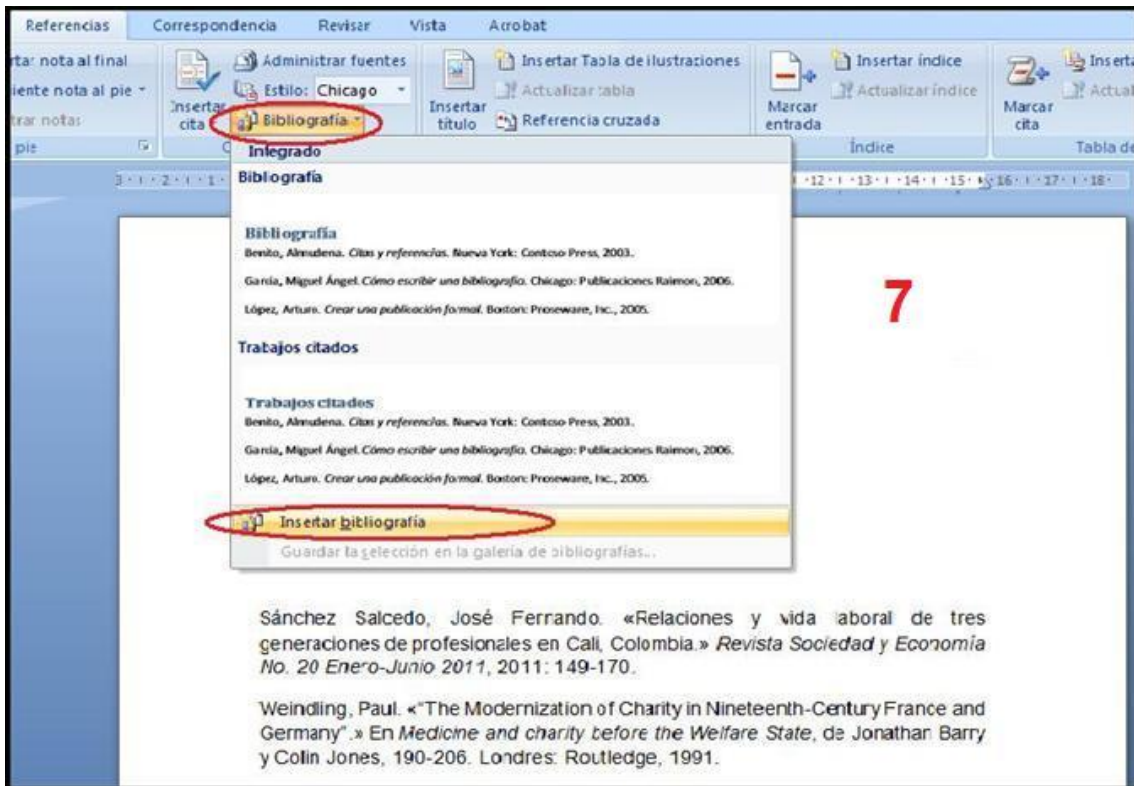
Referencias Correspondencia Revisar Vista Acrobat

rtar nota al final
iente nota al pie
trar notas
pie

Insertar cita
Administrar fuentes
Estilo: Chicago
Bibliografía

Insertar título
Insertar Tabla de ilustraciones
Actualizar tabla
Referencia cruzada

Marcar entrada
Insertar índice
Actualizar índice
Índice

Marcar cita
Insert
Actual
Tabla de

Integrado
Bibliografía

Bibliografía
Benito, Almudena. Citas y referencias. Nueva York: Contoso Press, 2003.
García, Miguel Ángel. Cómo escribir una bibliografía. Chicago: Publicaciones Raimon, 2006.
López, Arturo. Crear una publicación formal. Boston: Proseware, Inc., 2005.

Trabajos citados

Trabajos citados
Benito, Almudena. Citas y referencias. Nueva York: Contoso Press, 2003.
García, Miguel Ángel. Cómo escribir una bibliografía. Chicago: Publicaciones Raimon, 2006.
López, Arturo. Crear una publicación formal. Boston: Proseware, Inc., 2005.

Insertar bibliografía
Guardar la selección en la galería de bibliografías...

7

Sánchez Salcedo, José Ferrando. «Relaciones y vida laboral de tres generaciones de profesionales en Cali, Colombia.» Revista Sociedad y Economía No. 20 Enero-Junio 2011, 2011: 149-170.

Weindling, Paul. «"The Modernization of Charity in Nineteenth-Century France and Germany".» En Medicine and charity before the Welfare State, de Jonathan Barry y Colin Jones, 190-206. Londres: Routledge, 1991.